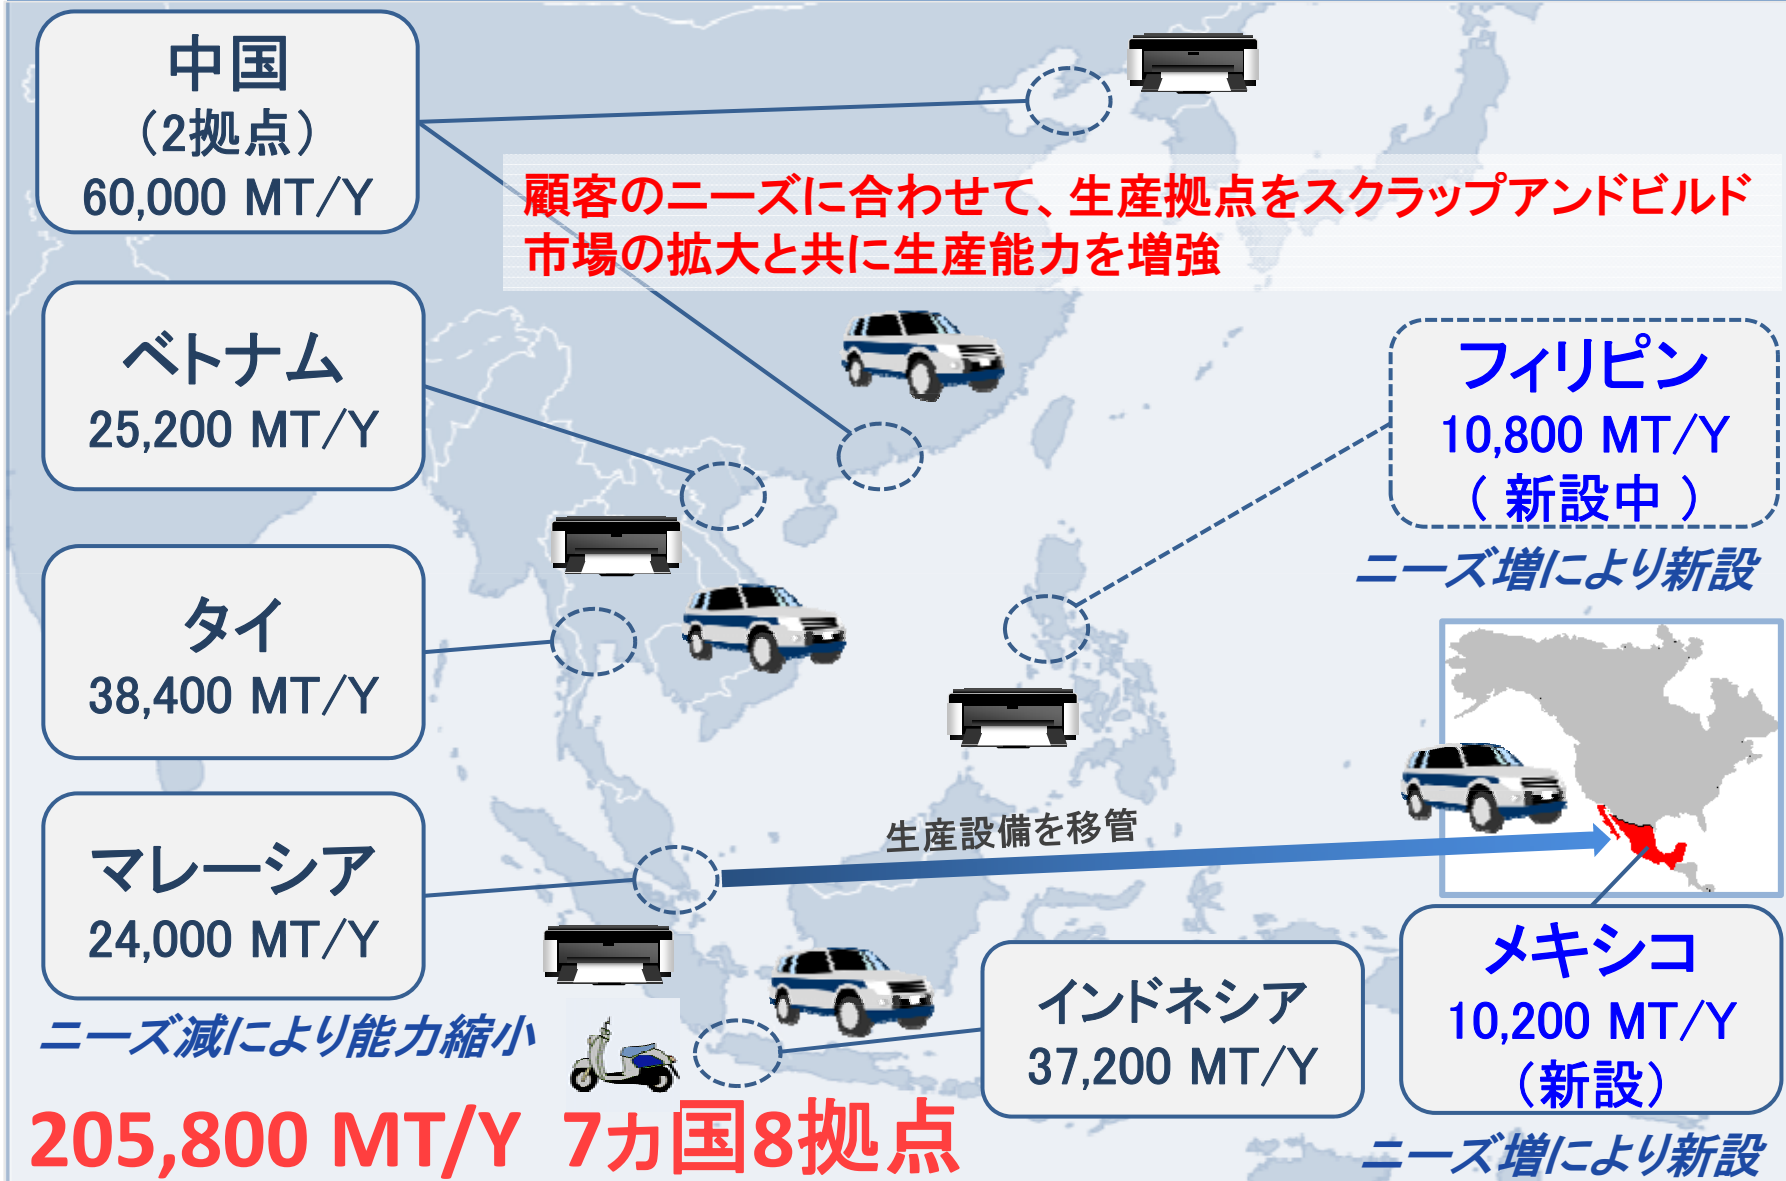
中国
(2拠点)
60,000 MT/Y

顧客のニーズに合わせて、生産拠点をスクラップアンドビルド
市場の拡大と共に生産能力を増強

ベトナム
25,200 MT/Y

フィリピン
10,800 MT/Y
( 新設中 )

ニーズ増により新設

タイ
38,400 MT/Y

生産設備を移管

マレーシア
24,000 MT/Y

ニーズ減により能力縮小

インドネシア
37,200 MT/Y

メキシコ
10,200 MT/Y
(新設)

ニーズ増により新設

205,800 MT/Y 7カ国8拠点